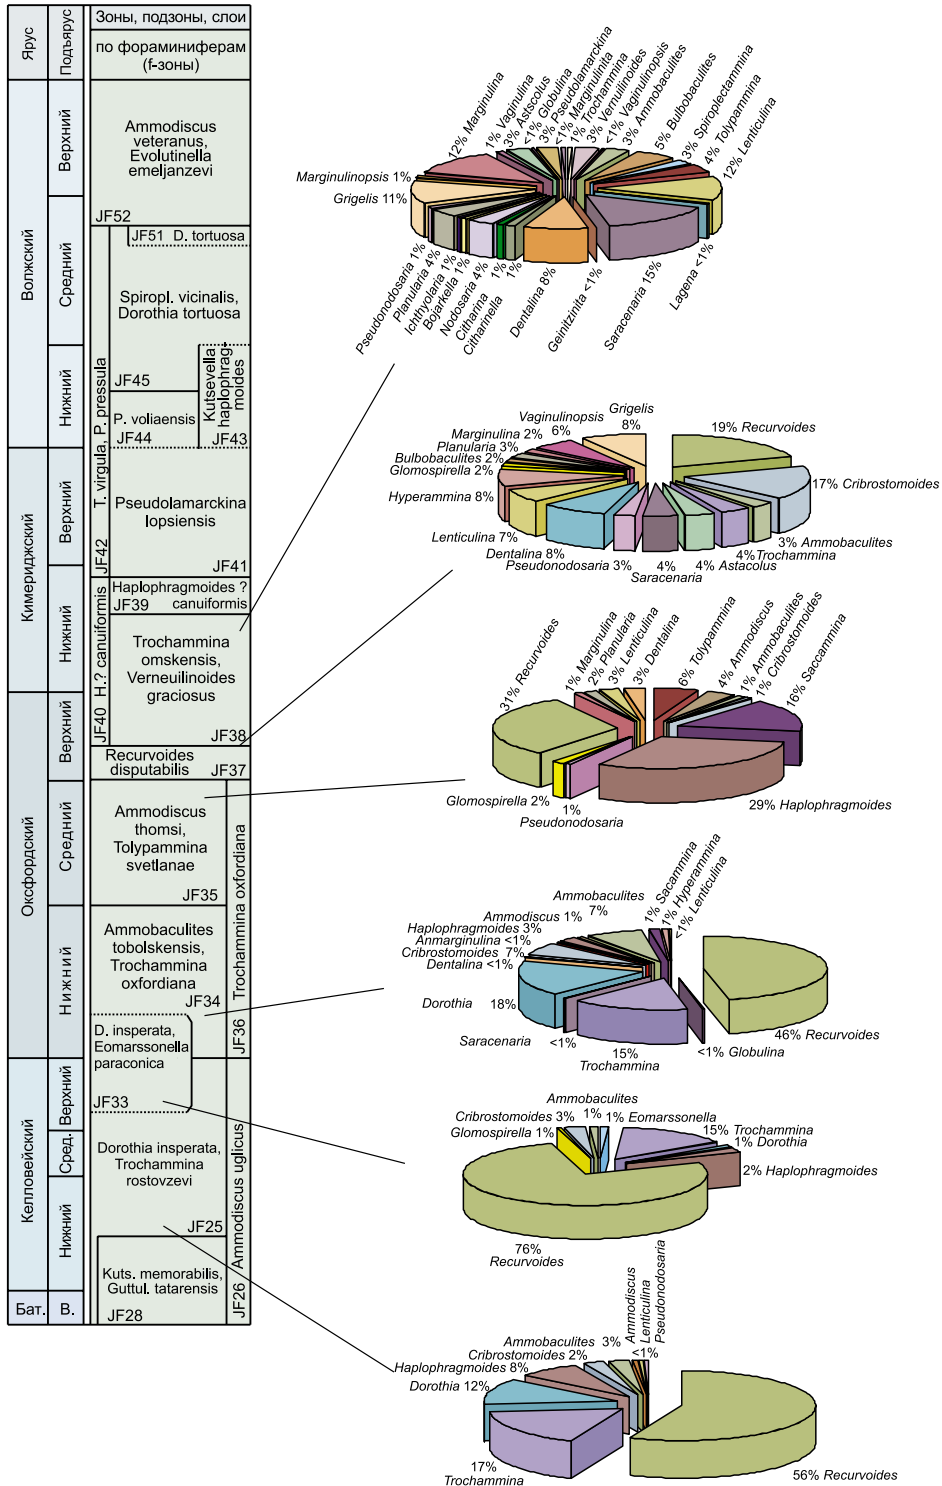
| Ярус | Подъярус | Зоны, подзоны, слои по фораминиферам (f-зоны) |
|---|---|---|
| Волжский | Верхний | Ammodiscus veteranus, Evolutinella emeljanzevi JF52 |
| | Средний | JF51 D. tortuosa; Spiropl. vicinalis, Dorothia tortuosa |
| | Нижний | JF45; P. voliaensis JF44; Kutsevella haplophragmoides JF43 |
| Кимериджский | Верхний | Pseudolamarckina lopsiensis JF41 |
| | Нижний | Haplophragmoides ? canuiformis JF39; Trochammina omskensis, Verneuilinoides graciosus JF38 |
| Оксфордский | Верхний | Recurvoides disputabilis JF37 |
| | Средний | Ammodiscus thomsi, Tolypammina svetlanae JF35 |
| | Нижний | Ammobaculites tobolskensis, Trochammina oxfordiana JF34 |
| Келловейский | Верхний | D. insperata, Eomarssonella paraconica JF33 |
| | Сред. | Dorothia insperata, Trochammina rostovzevi |
| | Нижний | JF25; Kuts. memorabilis, Guttul. tatarensis |
| Бат. | В. | JF28 |

T. virgula, P. pressula JF42
H.? canuiformis JF40
Trochammina oxfordiana JF36
Ammodiscus uglicus JF26

12% Marginulina, 1% Vaginulina, 3% Astacolus, <1% Globulina, 3% Pseudolamarckina, <1% Marginulinita, 1% Trochammina, 3% Verneuilinoides, <1% Vaginulinopsis, 3% Ammobaculites, 5% Bulbobaculites, 3% Spiroplectammina, 4% Tolypammina, 12% Lenticulina, Marginulinopsis 1%, Grigelis 11%, Pseudonodosaria 1%, Planularia 4%, Ichthyolaria 1%, Bojarkella 1%, Nodosaria 4%, Citharina, Citharinella, 1%, 1%, Dentalina 8%, Geinitzinita <1%, Saracenaria 15%, Lagena <1%

Vaginulinopsis 6%, Grigelis 8%, 19% Recurvoides, Marginulina 2%, Planularia 3%, Bulbobaculites 2%, Glomospirella 2%, 17% Cribrostomoides, Hyperammina 8%, 3% Ammobaculites, Lenticulina 7%, 4% Trochammina, Dentalina 8%, 4% Astacolus, Pseudonodosaria 3%, 4%, Saracenaria

31% Recurvoides, 1% Marginulina, 2% Planularia, 3% Lenticulina, 3% Dentalina, 6% Tolypammina, 4% Ammodiscus, 1% Ammobaculites, 1% Cribrostomoides, 16% Saccammina, Glomospirella 2%, 1%, Pseudonodosaria, 29% Haplophragmoides

Ammobaculites 7%, 1% Sacammina, 1% Hyperammina, <1% Lenticulina, Ammodiscus 1%, Haplophragmoides 3%, Anmarginulina <1%, Cribrostomoides 7%, Dentalina <1%, Dorothia 18%, 46% Recurvoides, Saracenaria <1%, 15% Trochammina, <1% Globulina

Ammobaculites, Cribrostomoides 3%, 1%, 1% Eomarssonella, Glomospirella 1%, 15% Trochammina, 1% Dorothia, 2% Haplophragmoides, 76% Recurvoides

Ammodiscus, Lenticulina, Pseudonodosaria, Ammobaculites 3%, Cribrostomoides 2%, <1%, Haplophragmoides 8%, Dorothia 12%, 17% Trochammina, 56% Recurvoides